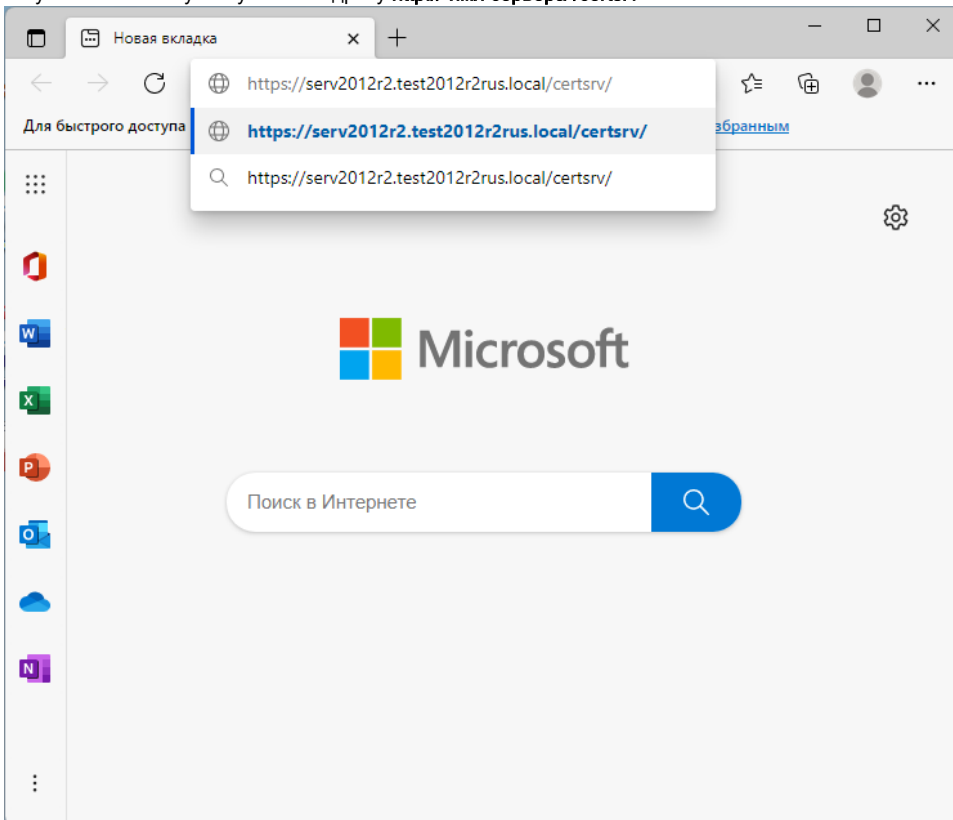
Новая вкладка

https://serv2012r2.test2012r2rus.local/certsrv/

https://serv2012r2.test2012r2rus.local/certsrv/

https://serv2012r2.test2012r2rus.local/certsrv/

Для быстрого доступа

збранным

Microsoft

Поиск в Интернете